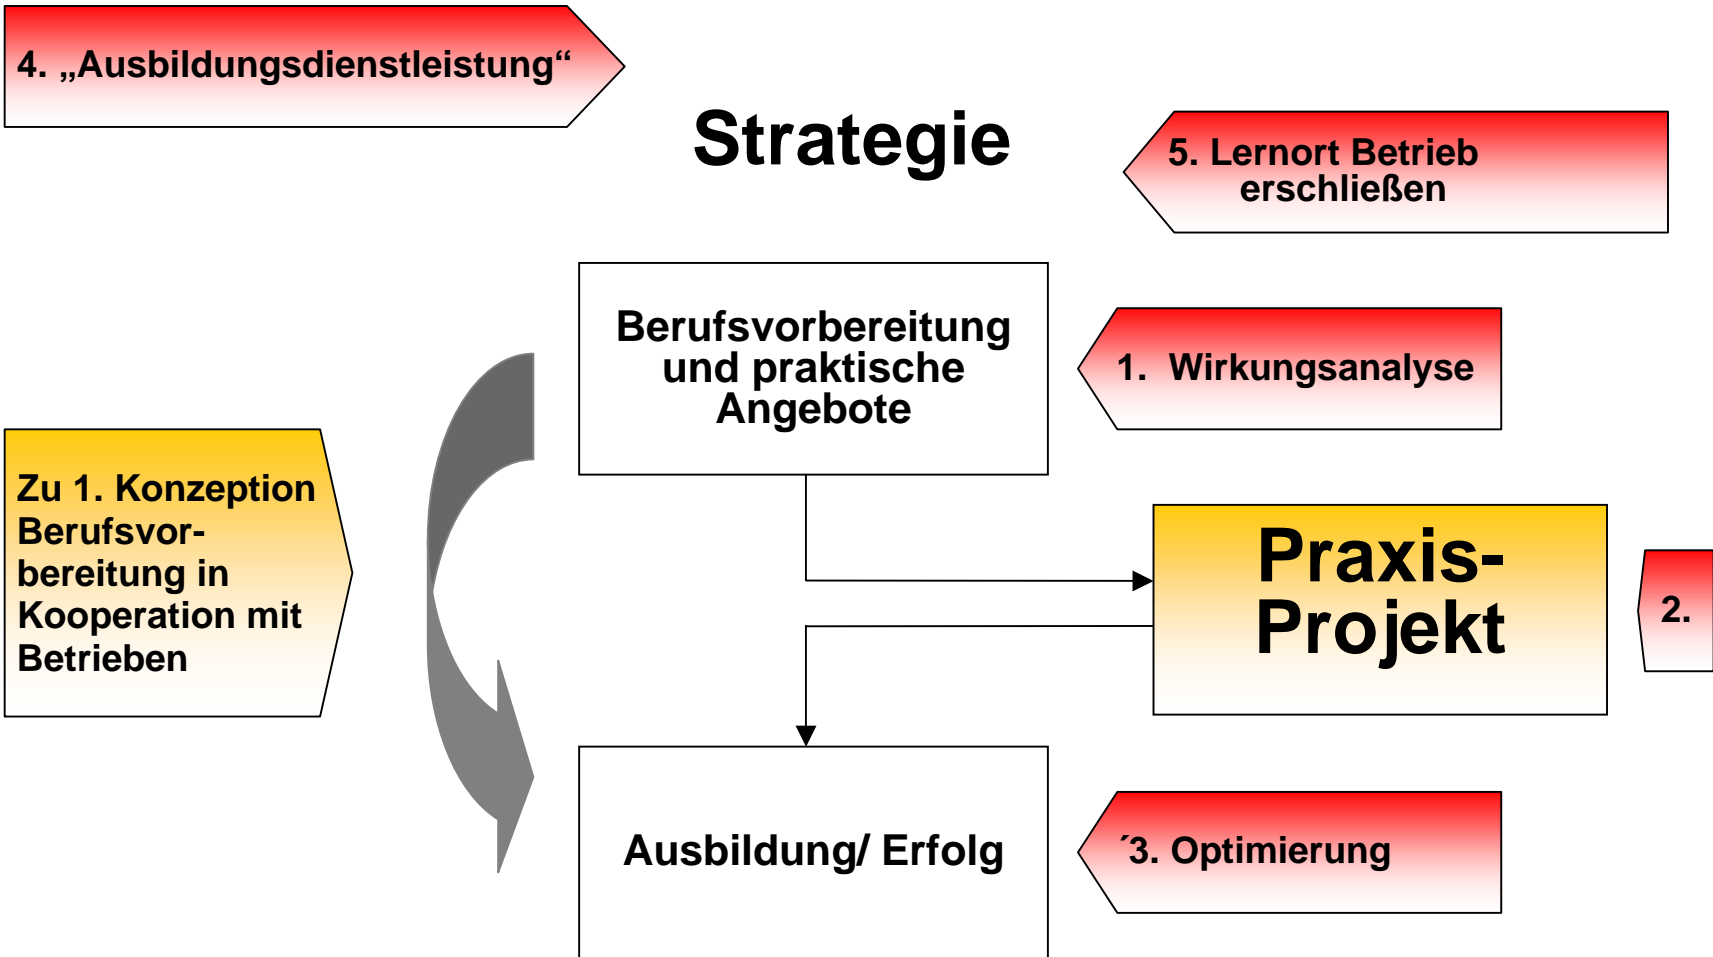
4. „Ausbildungsdienstleistung“

Strategie

5. Lernort Betrieb erschließen

Berufsvorbereitung und praktische Angebote

1. Wirkungsanalyse

Zu 1. Konzeption Berufsvorbereitung in Kooperation mit Betrieben

Praxis-Projekt

2.

Ausbildung/ Erfolg

´3. Optimierung